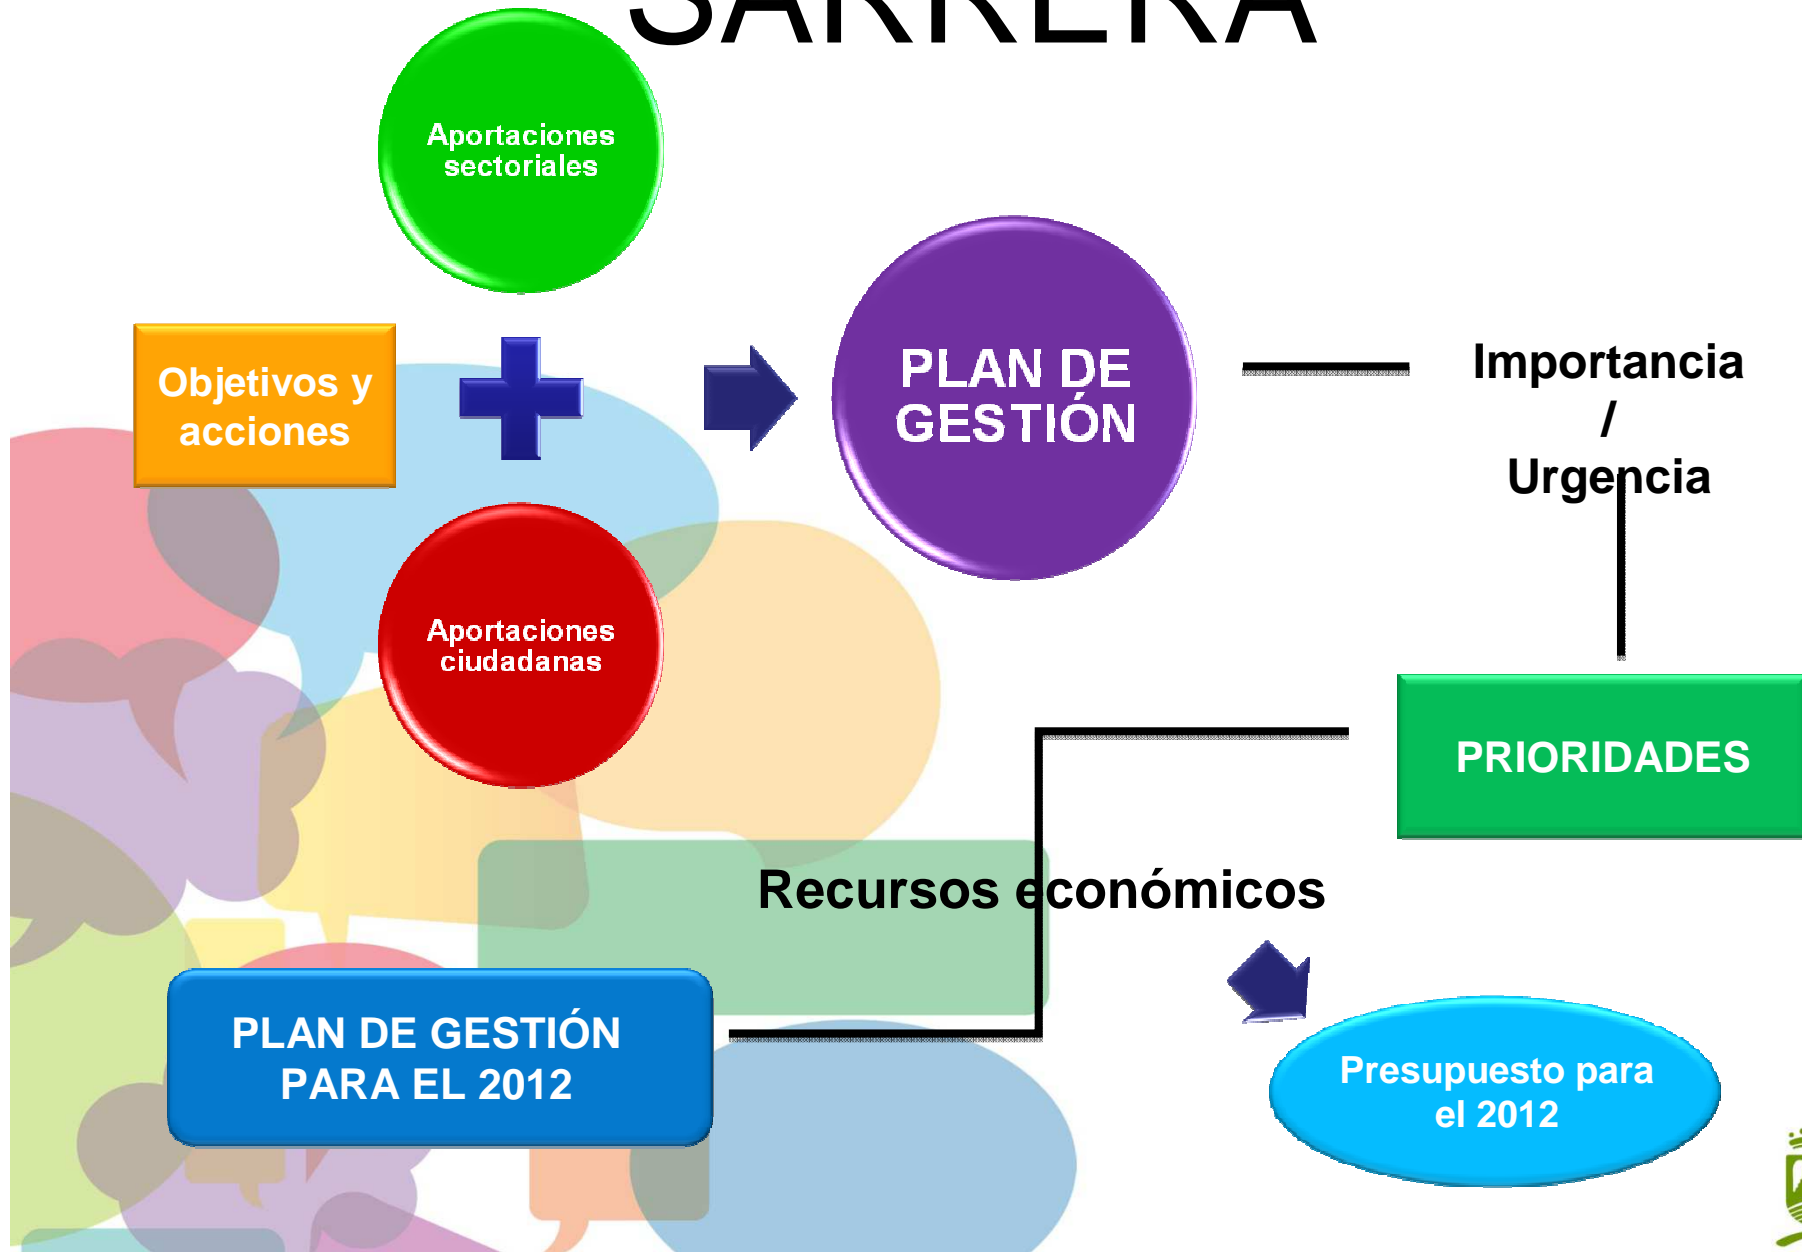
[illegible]

Aportaciones sectoriales

Objetivos y acciones

PLAN DE GESTIÓN

Importancia / Urgencia

Aportaciones ciudadanas

PRIORIDADES

Recursos económicos

PLAN DE GESTIÓN PARA EL 2012

Presupuesto para el 2012